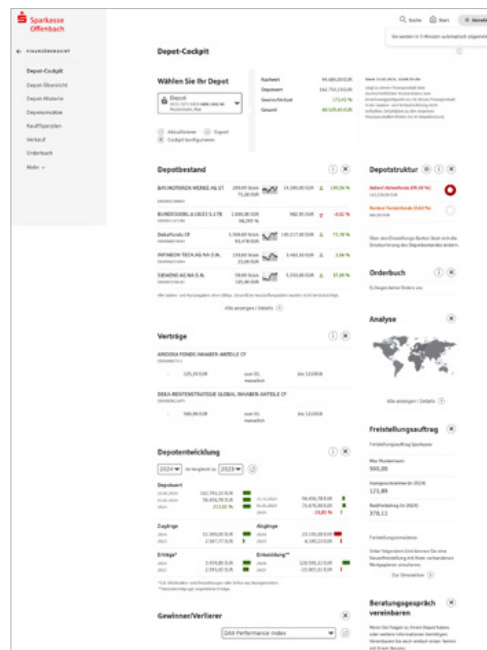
Sparkasse Offenbach

Suche Start

Sie werden in 5 Minuten automatisch abgemeldet

← FINANZÜBERSICHT

Depot-Cockpit
Depot-Übersicht
Depot-Historie
Depotumsätze
Kaufsparplan
Verkauf
Orderbuch
Mehr

Depot-Cockpit

Wählen Sie Ihr Depot

Depot

Aktualisieren
Export
Cockpit konfigurieren

Kurswert
Depotwert
Gewinn/Verlust
Gesamt

Depotbestand

BAYERISCHE MOTOREN WERKE AG ST
BUNDESOBL.V.18/23 S.178
DekaFonds CF
INFINEON TECH.AG NA O.N.
SIEMENS AG NA O.N.

Alle anzeigen / Details

Depotstruktur

Orderbuch

Analyse

Alle anzeigen / Details

Verträge

ARIDEKA FONDS INHABER-ANTEILE CF
DEKA-RENTENSTRATEGIE GLOBAL INHABER-ANTEILE CF

Depotentwicklung

2024 im Vergleich zu 2023

Depotwert

Zugänge
Abgänge
Erträge*
Entwicklung**

Freistellungsauftrag

Freistellungsauftrag Sparkasse

Max Musterman
500,00

Inanspruchnahme (in 2024)
121,89

Restfreibetrag (in 2024)
378,11

Zur Simulation

Gewinner/Verlierer

DAX Performance Index

Beratungsgespräch vereinbaren